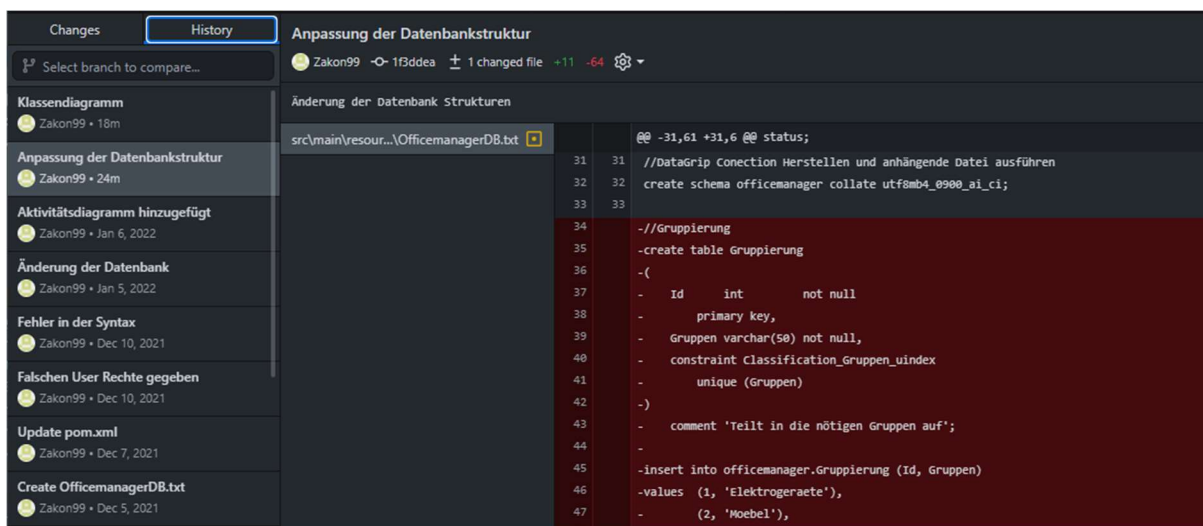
Changes History

Select branch to compare...

Klassendiagramm
Zakon99 • 18m

Anpassung der Datenbankstruktur
Zakon99 • 24m

Aktivitätsdiagramm hinzugefügt
Zakon99 • Jan 6, 2022

Änderung der Datenbank
Zakon99 • Jan 5, 2022

Fehler in der Syntax
Zakon99 • Dec 10, 2021

Falschen User Rechte gegeben
Zakon99 • Dec 10, 2021

Update pom.xml
Zakon99 • Dec 7, 2021

Create OfficemanagerDB.txt
Zakon99 • Dec 5, 2021

Anpassung der Datenbankstruktur

Zakon99 1f3ddea 1 changed file +11 -64

Änderung der Datenbank Strukturen

src\main\resour...\OfficemanagerDB.txt

@@ -31,61 +31,6 @@ status;
31 31 //DataGrip Conection Herstellen und anhängende Datei ausführen
32 32 create schema officemanager collate utf8mb4_0900_ai_ci;
33 33
34 -//Gruppierung
35 -create table Gruppierung
36 -(
37 - Id int not null
38 - primary key,
39 - Gruppen varchar(50) not null,
40 - constraint Classification_Gruppen_uindex
41 - unique (Gruppen)
42 -)
43 - comment 'Teilt in die nötigen Gruppen auf';
44 -
45 -insert into officemanager.Gruppierung (Id, Gruppen)
46 -values (1, 'Elektrogeraete'),
47 - (2, 'Moebel'),